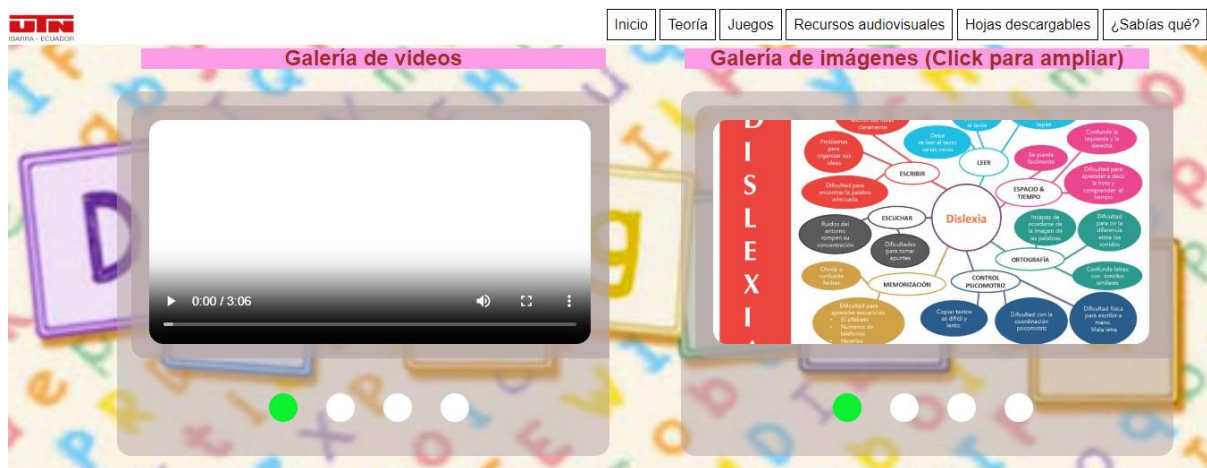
UTN
IBARRA - ECUADOR

Inicio | Teoría | Juegos | Recursos audiovisuales | Hojas descargables | ¿Sabías qué?

Galería de videos

0:00 / 3:06

Galería de imágenes (Click para ampliar)

DISLEXIA

Dislexia

LEER
ESCRIBIR
ESCUCHAR
MEMORIZACIÓN
CONTROL PSICOMOTRIZ
ORTOGRAFÍA
ESPACIO & TIEMPO

Problemas para organizar las ideas
Dificultad para encontrar la palabra adecuada
Debe re-leer el texto varias veces
Se pierde fácilmente
Confunde la izquierda y la derecha
Dificultad para aprender a decir la hora y comprender el tiempo
Ruidos del entorno rompen su concentración
Dificultades para tomar apuntes
Incapaz de acordarse de la imagen de las palabras
Dificultad para oír la diferencia entre los sonidos
Confunde letras con sonidos similares
Olvida o confunde fechas
Dificultad para aprender secuencias
El alfabeto
Números de teléfonos
Horarios
Copiar textos es difícil y lento
Dificultad con la coordinación psicomotriz
Dificultad física para escribir a mano. Mala letra